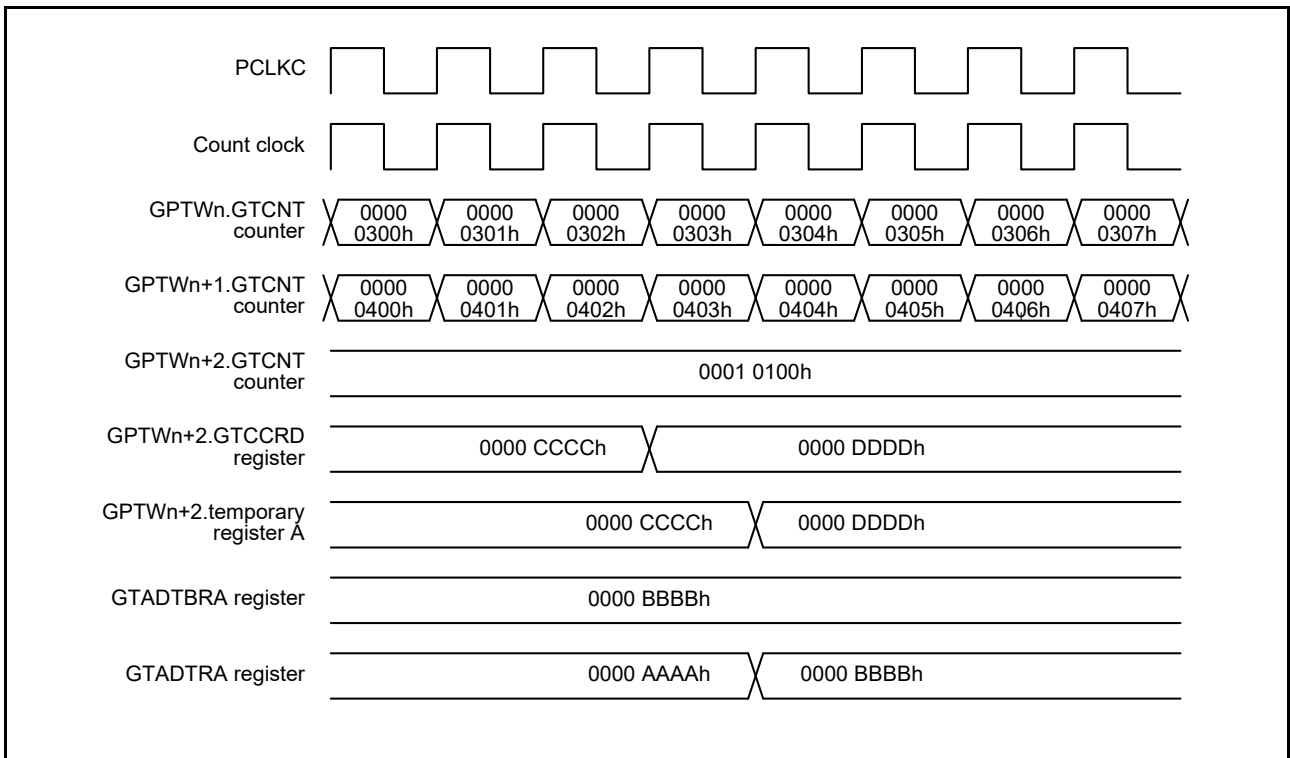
PCLKC

Count clock

GPTWn.GTCNT counter
0000 0300h
0000 0301h
0000 0302h
0000 0303h
0000 0304h
0000 0305h
0000 0306h
0000 0307h

GPTWn+1.GTCNT counter
0000 0400h
0000 0401h
0000 0402h
0000 0403h
0000 0404h
0000 0405h
0000 0406h
0000 0407h

GPTWn+2.GTCNT counter
0001 0100h

GPTWn+2.GTCCRD register
0000 CCCCh
0000 DDDDh

GPTWn+2.temporary register A
0000 CCCCh
0000 DDDDh

GTADTBRA register
0000 BBBBh

GTADTRA register
0000 AAAAh
0000 BBBBh